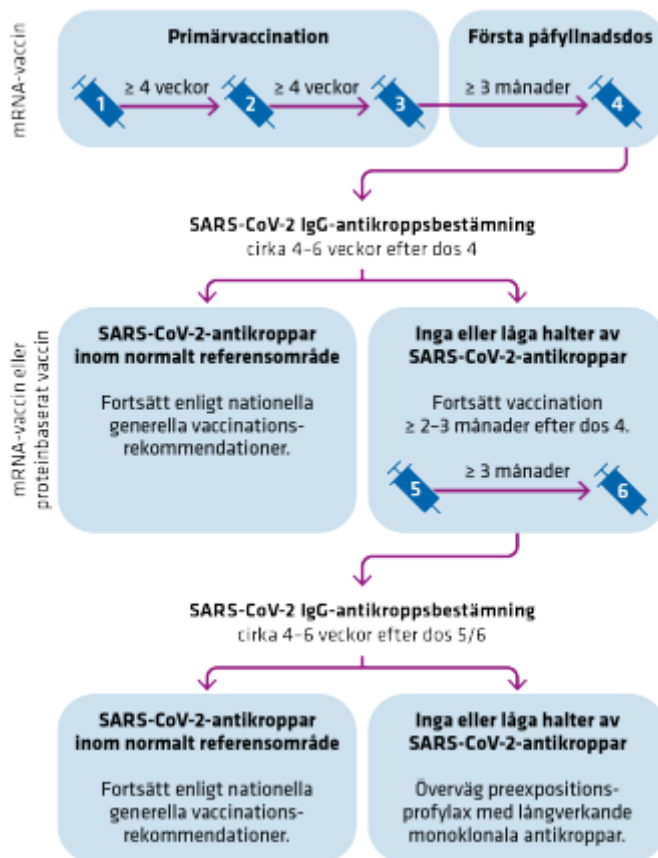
mRNA-vaccin

Primärvaccination

Första påfyllnadsdos

1 ≥ 4 veckor 2 ≥ 4 veckor 3 ≥ 3 månader 4

SARS-CoV-2 IgG-antikroppsbestämning
cirka 4–6 veckor efter dos 4

mRNA-vaccin eller proteinbaserat vaccin

SARS-CoV-2-antikroppar inom normalt referensområde

Fortsätt enligt nationella generella vaccinationsrekommendationer.

Inga eller låga halter av SARS-CoV-2-antikroppar

Fortsätt vaccination ≥ 2–3 månader efter dos 4.

5 ≥ 3 månader 6

SARS-CoV-2 IgG-antikroppsbestämning
cirka 4–6 veckor efter dos 5/6

SARS-CoV-2-antikroppar inom normalt referensområde

Fortsätt enligt nationella generella vaccinationsrekommendationer.

Inga eller låga halter av SARS-CoV-2-antikroppar

Överväg preexpositionsprofylax med långverkande monoklonala antikroppar.